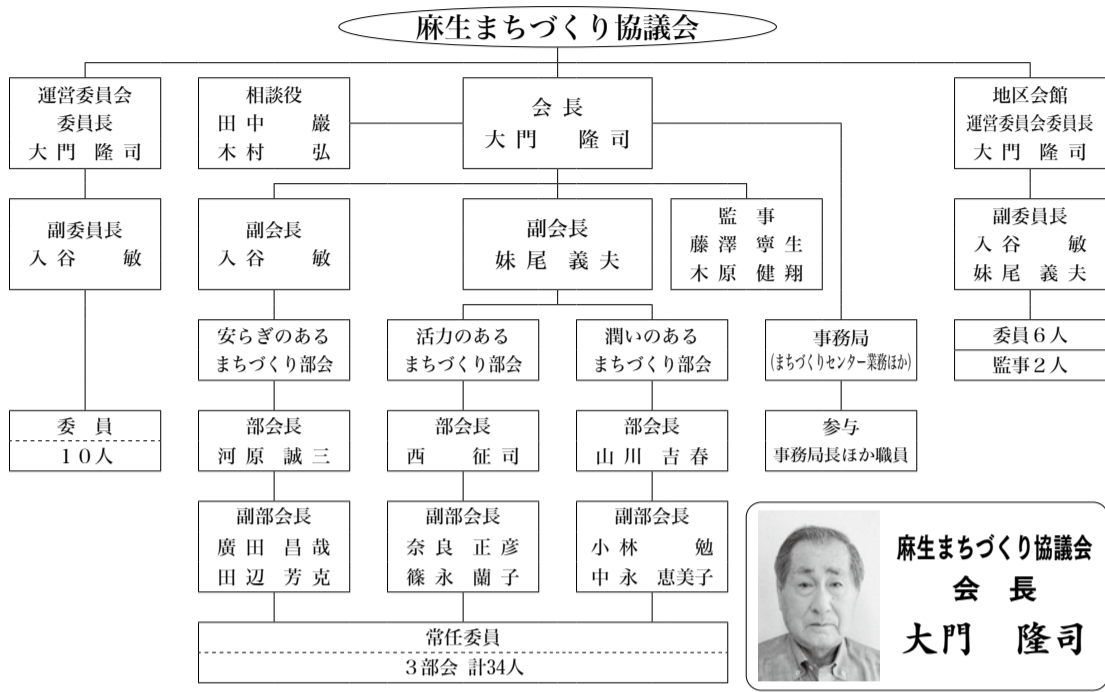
麻生まちづくり協議会

運営委員会
委員長
大門　隆司

相談役
田中　巖
木村　弘

会長
大門　隆司

地区会館
運営委員会委員長
大門　隆司

副委員長
入谷　敏

副会長
入谷　敏

副会長
妹尾　義夫

監事
藤澤　寧生
木原　健翔

副委員長
入谷　敏
妹尾　義夫

安らぎのある
まちづくり部会

活力のある
まちづくり部会

潤いのある
まちづくり部会

事務局
（まちづくりセンター業務ほか）

委員６人
監事２人

委員
１０人

部会長
河原　誠三

部会長
西　征司

部会長
山川　吉春

参与
事務局長ほか職員

副部会長
廣田　昌哉
田辺　芳克

副部会長
奈良　正彦
篠永　蘭子

副部会長
小林　勉
中永　恵美子

常任委員
３部会 計34人

麻生まちづくり協議会
会長
大門　隆司